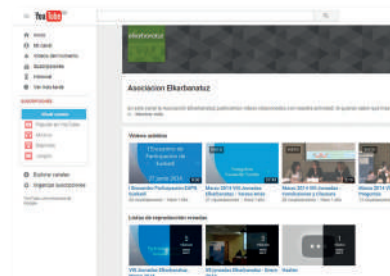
YouTube

Inicio
Mi canal
Historial
Suscripciones
Ver más tarde

SUSCRIPCIONES
Popular en YouTube
Música
Deportes
Juegos

Explorar canales
Organizar suscripciones

elkarbanatuz

Asociacion Elkarbanatuz

Vídeos subidos

I Encuentro Participación EAPN Euskadi
27 junio 2014

Marzo 2014 VIII Jornadas Elkarbanatuz - Inauguración

Marzo 2014 VIII Jornadas Elkarbanatuz

Listas de reproducción creadas

VIII Jornadas Elkarbanatuz
VII Jornadas Elkarbanatuz
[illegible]